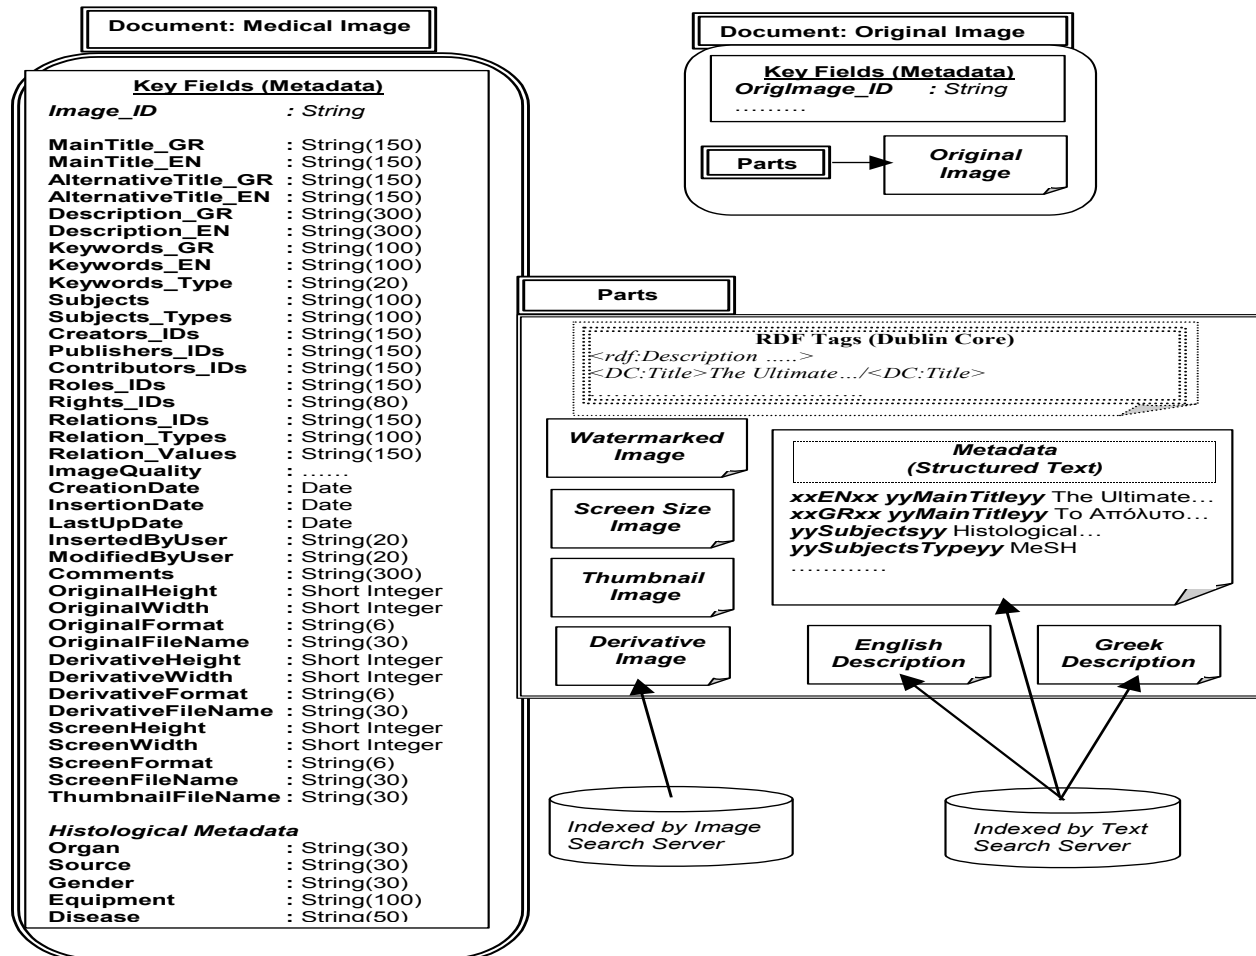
Document: Medical Image

Key Fields (Metadata)

| | |
|---|---|
| Image_ID | : String |
| MainTitle_GR | : String(150) |
| MainTitle_EN | : String(150) |
| AlternativeTitle_GR | : String(150) |
| AlternativeTitle_EN | : String(150) |
| Description_GR | : String(300) |
| Description_EN | : String(300) |
| Keywords_GR | : String(100) |
| Keywords_EN | : String(100) |
| Keywords_Type | : String(20) |
| Subjects | : String(100) |
| Subjects_Types | : String(100) |
| Creators_IDs | : String(150) |
| Publishers_IDs | : String(150) |
| Contributors_IDs | : String(150) |
| Roles_IDs | : String(150) |
| Rights_IDs | : String(80) |
| Relations_IDs | : String(150) |
| Relation_Types | : String(100) |
| Relation_Values | : String(150) |
| ImageQuality | : …… |
| CreationDate | : Date |
| InsertionDate | : Date |
| LastUpDate | : Date |
| InsertedByUser | : String(20) |
| ModifiedByUser | : String(20) |
| Comments | : String(300) |
| OriginalHeight | : Short Integer |
| OriginalWidth | : Short Integer |
| OriginalFormat | : String(6) |
| OriginalFileName | : String(30) |
| DerivativeHeight | : Short Integer |
| DerivativeWidth | : Short Integer |
| DerivativeFormat | : String(6) |
| DerivativeFileName | : String(30) |
| ScreenHeight | : Short Integer |
| ScreenWidth | : Short Integer |
| ScreenFormat | : String(6) |
| ScreenFileName | : String(30) |
| ThumbnailFileName | : String(30) |

Histological Metadata

| | |
|---|---|
| Organ | : String(30) |
| Source | : String(30) |
| Gender | : String(30) |
| Equipment | : String(100) |
| Disease | : String(50) |

Document: Original Image

Key Fields (Metadata)
OrigImage_ID : String
………

Parts

Original Image

Parts

RDF Tags (Dublin Core)
<rdf:Description …..>
<DC:Title>The Ultimate…/<DC:Title>

Watermarked Image

Screen Size Image

Thumbnail Image

Derivative Image

Metadata (Structured Text)
xxENxx yyMainTitleyy The Ultimate…
xxGRxx yyMainTitleyy Το Απόλυτο…
yySubjectsyy Histological…
yySubjectsTypeyy MeSH
…………

English Description

Greek Description

Indexed by Image Search Server

Indexed by Text Search Server